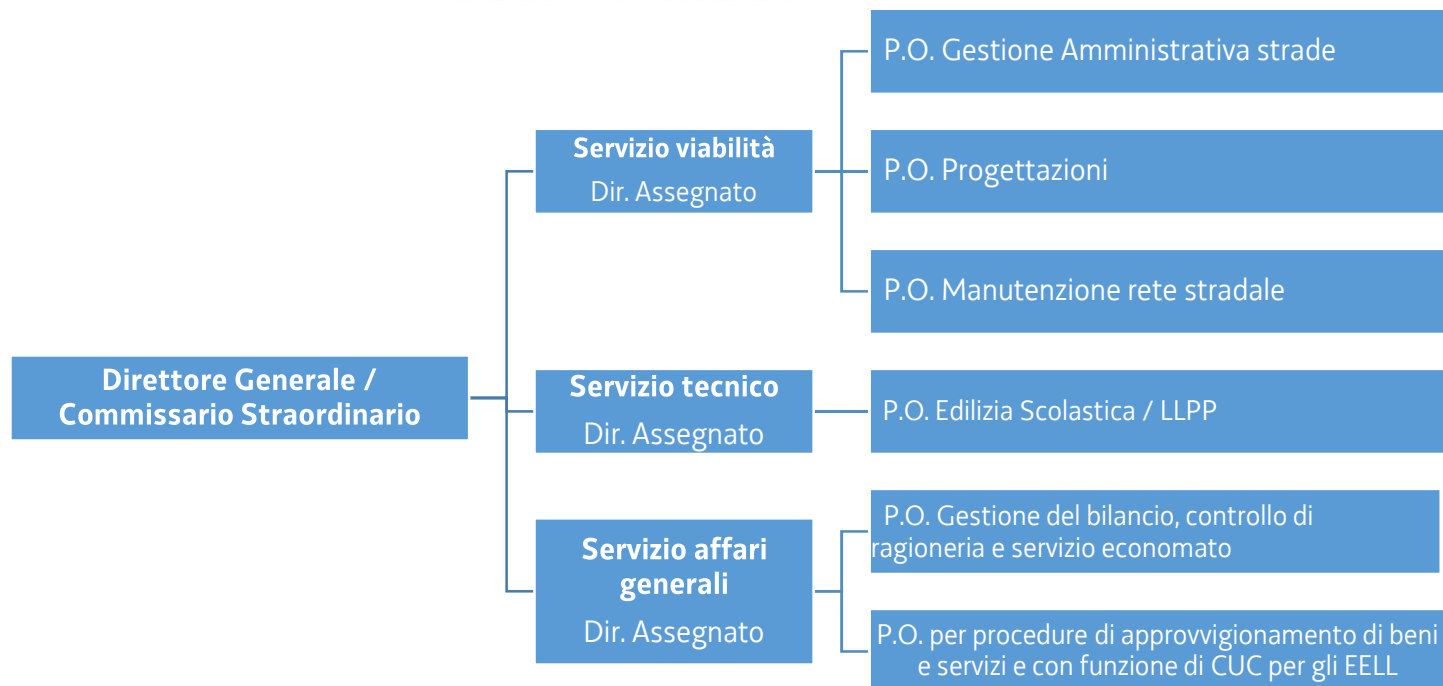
Direttore Generale / Commissario Straordinario

Servizio viabilità
Dir. Assegnato

P.O. Gestione Amministrativa strade

P.O. Progettazioni

P.O. Manutenzione rete stradale

Servizio tecnico
Dir. Assegnato

P.O. Edilizia Scolastica / LLPP

Servizio affari generali
Dir. Assegnato

P.O. Gestione del bilancio, controllo di ragioneria e servizio economato

P.O. per procedure di approvvigionamento di beni e servizi e con funzione di CUC per gli EELL